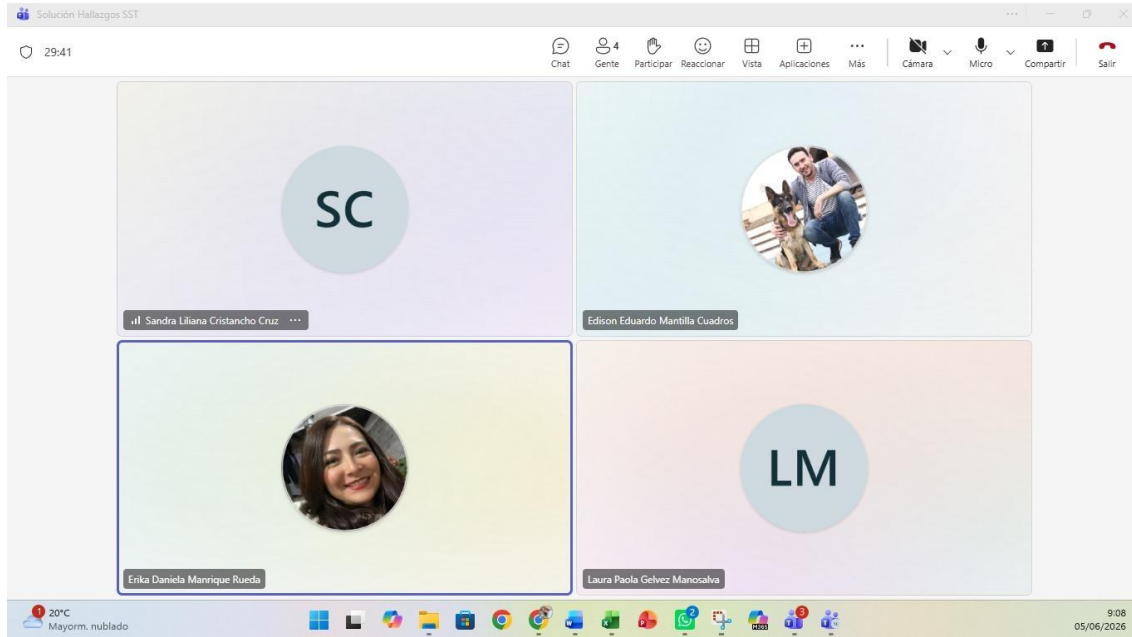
Solución Hallazgos SST

29:41

Chat
4
Gente
Participar
Reaccionar
Vista
Aplicaciones
...
Más
Cámara
Micro
Compartir
Salir

SC

Sandra Liliana Cristancho Cruz ...

Edison Eduardo Mantilla Cuadros

Erika Daniela Manrique Rueda

LM

Laura Paola Gelvez Manosalva

1
20°C
Mayorm. nublado

9:08
05/06/2026